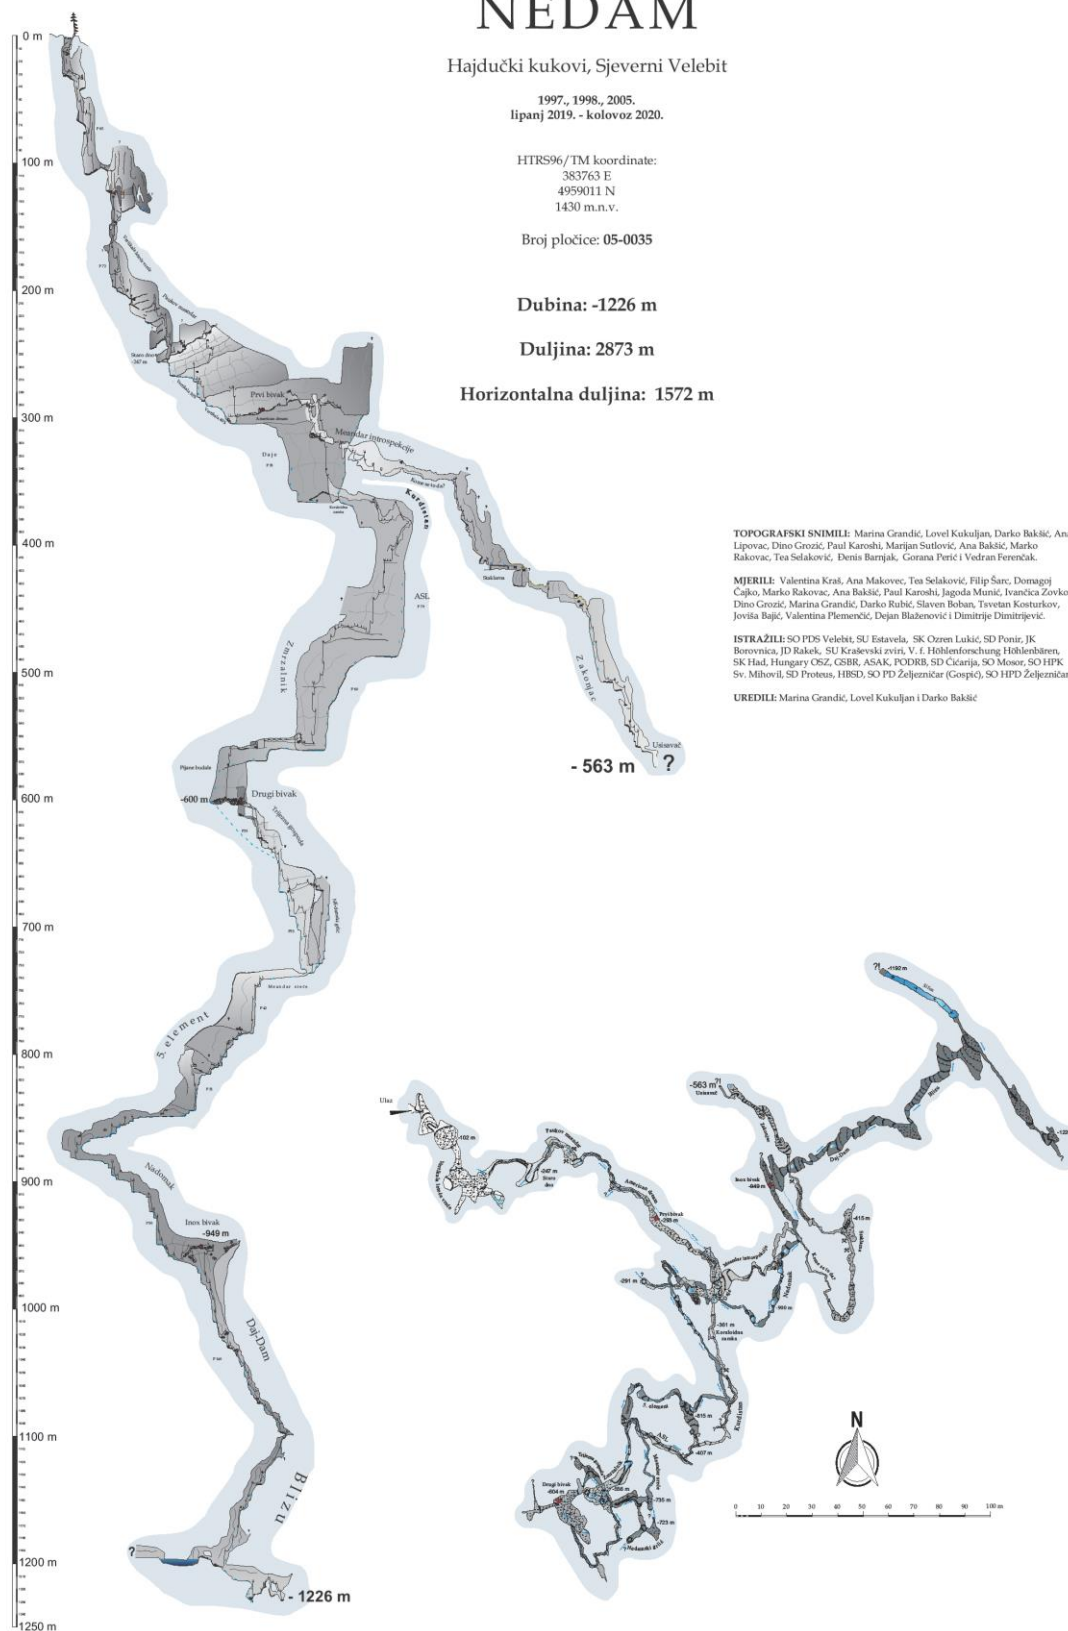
NEDAM

Hajdučki kukovi, Sjeverni Velebit

1997., 1998., 2005.
lipanj 2019. - kolovoz 2020.

HTRS96/TM koordinate:
383763 E
4959011 N
1430 m.n.v.

Broj pločice: 05-0035

Dubina: -1226 m

Duljina: 2873 m

Horizontalna duljina: 1572 m

TOPOGRAFSKI SNIMILI: Marina Grandić, Lovel Kukuljan, Darko Bakšić, Ana Lipovac, Dino Grozić, Paul Karoshi, Marijan Sutlović, Ana Bakšić, Marko Rakovac, Tea Selaković, Đenis Barnjak, Gorana Perić i Vedran Ferenčak.

MJERILI: Valentina Kraš, Ana Makovec, Tea Selaković, Filip Šarc, Domagoj Čajko, Marko Rakovac, Ana Bakšić, Paul Karoshi, Jagoda Munić, Ivančica Zovko, Dino Grozić, Marina Grandić, Darko Rubić, Slaven Boban, Tsvetan Kosturkov, Joviša Bajić, Valentina Plemenčić, Dejan Blaženović i Dimitrije Dimitrijević.

ISTRAŽILI: SO PDS Velebit, SU Estavela, SK Ozren Lukić, SD Ponir, JK Borovnica, JD Rakek, SU Kraševski zviri, V. f. Höhlenforschung Höhlenbären, SK Had, Hungary OSZ, GSBR, ASAK, PODRB, SD Čićarija, SO Mosor, SO HPK Sv. Mihovil, SD Proteus, HBSD, SO PD Željezničar (Gospić), SO HPD Željezničar

UREDILI: Marina Grandić, Lovel Kukuljan i Darko Bakšić

0 m
100 m
200 m
300 m
400 m
500 m
600 m
700 m
800 m
900 m
1000 m
1100 m
1200 m
1250 m

Prvi bivak
Meandar introspekcije
Duje
Kordistan
ASL
Zmrzalnik
Zakonjac
Usisavač
- 563 m
?
Pijane budale
-600 m
Drugi bivak
Meandar stena
5. element
Nadomak
Inos bivak
-949 m
Daj-Dam
Blizu
?
- 1226 m

Ulaz
-563 m
Usisavač
Inos bivak
-949 m
Prvi bivak
-1192 m
Drugi bivak
-604 m
N
0 10 20 30 40 50 60 70 80 90 100 m